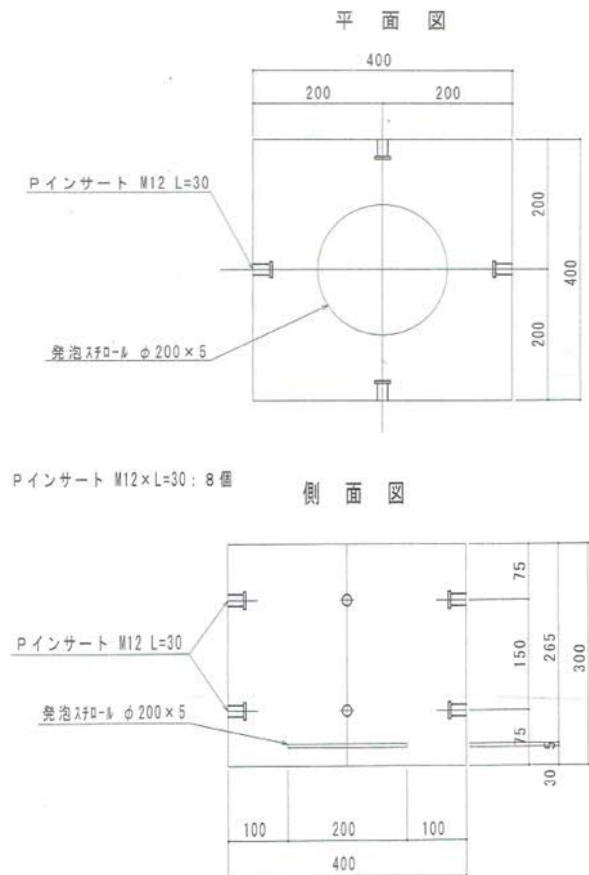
平 面 図

400

200

200

Pインサート M12 L=30

200

400

200

発泡ｽﾁﾛｰﾙ φ200×5

Pインサート M12×L=30：8個

側 面 図

75

Pインサート M12 L=30

150

265

300

発泡ｽﾁﾛｰﾙ φ200×5

75

5

30

100

200

100

400